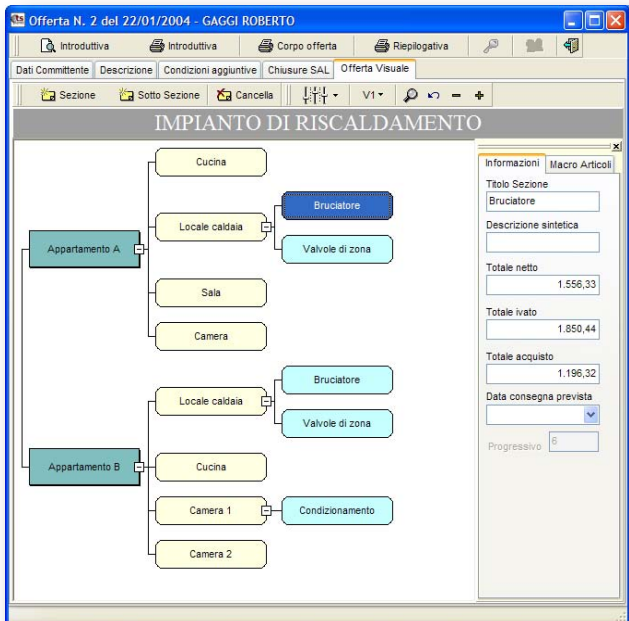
Offerta N. 2 del 22/01/2004 - GAGGI ROBERTO

Introduttiva | Introduttiva | Corpo offerta | Riepilogativa

Dati Committente | Descrizione | Condizioni aggiuntive | Chiusure SAL | Offerta Visuale

Sezione | Sotto Sezione | Cancella | V1

IMPIANTO DI RISCALDAMENTO

Appartamento A
Cucina
Locale caldaia
Bruciatore
Valvole di zona
Sala
Camera

Appartamento B
Locale caldaia
Bruciatore
Valvole di zona
Cucina
Camera 1
Condizionamento
Camera 2

Informazioni | Macro Articoli

Titolo Sezione
Bruciatore

Descrizione sintetica

Totale netto
1.556,33

Totale ivato
1.850,44

Totale acquisto
1.196,32

Data consegna prevista

Progressivo 6